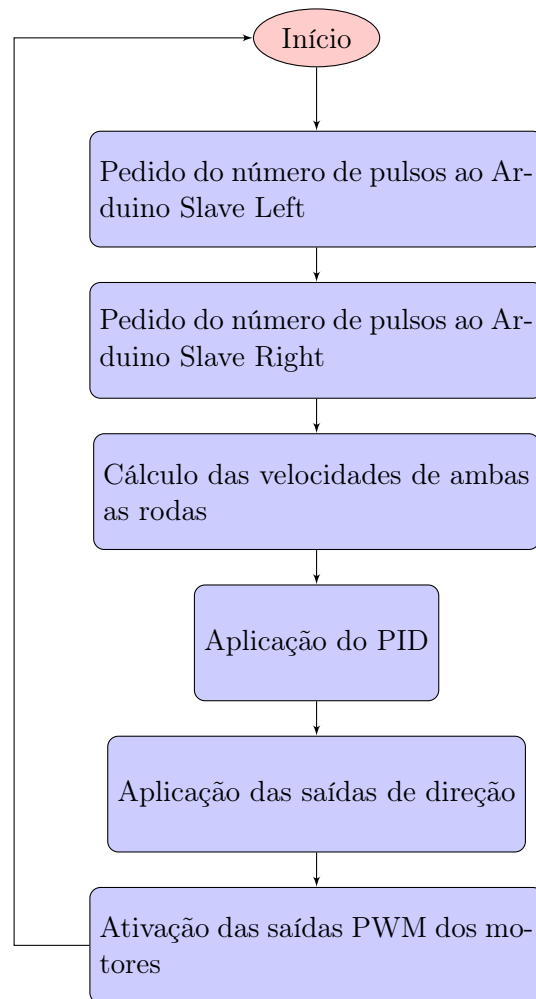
Início

Pedido do número de pulsos ao Arduino Slave Left

Pedido do número de pulsos ao Arduino Slave Right

Cálculo das velocidades de ambas as rodas

Aplicação do PID

Aplicação das saídas de direção

Ativação das saídas PWM dos motores